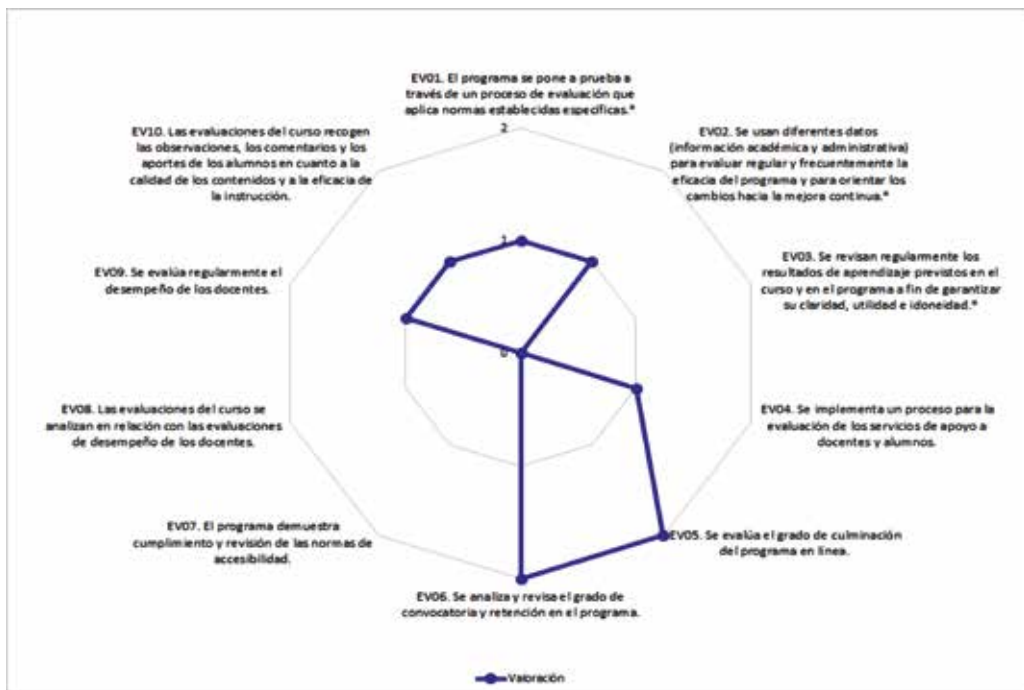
EV01. El programa se pone a prueba a través de un proceso de evaluación que aplica normas establecidas específicas.*

2

EV10. Las evaluaciones del curso recogen las observaciones, los comentarios y los aportes de los alumnos en cuanto a la calidad de los contenidos y a la eficacia de la instrucción.

EV02. Se usan diferentes datos (información académica y administrativa) para evaluar regular y frecuentemente la eficacia del programa y para orientar los cambios hacia la mejora continua.*

1

EV09. Se evalúa regularmente el desempeño de los docentes.

EV03. Se revisan regularmente los resultados de aprendizaje previstos en el curso y en el programa a fin de garantizar su claridad, utilidad e idoneidad.*

0

EV08. Las evaluaciones del curso se analizan en relación con las evaluaciones de desempeño de los docentes.

EV04. Se implementa un proceso para la evaluación de los servicios de apoyo a docentes y alumnos.

EV07. El programa demuestra cumplimiento y revisión de las normas de accesibilidad.

EV05. Se evalúa el grado de culminación del programa en línea.

EV06. Se analiza y revisa el grado de convocatoria y retención en el programa.

Valoración